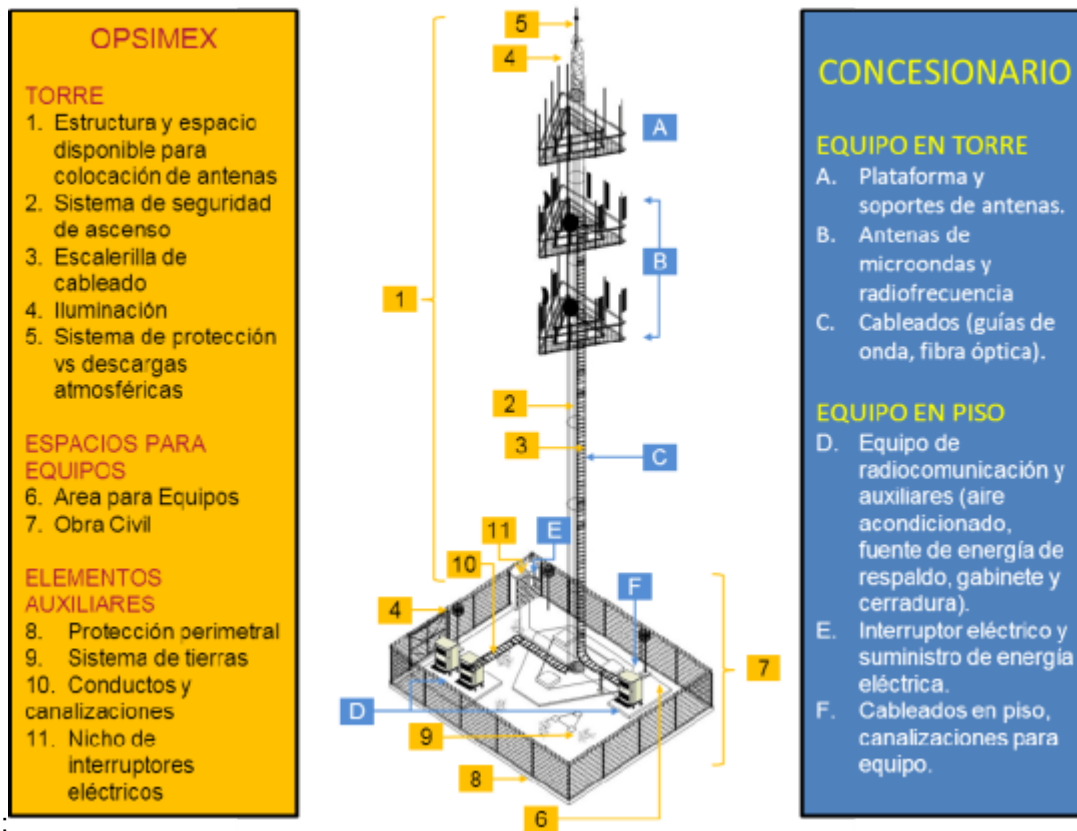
OPSIMEX

TORRE
1. Estructura y espacio disponible para colocación de antenas
2. Sistema de seguridad de ascenso
3. Escalerilla de cableado
4. Iluminación
5. Sistema de protección vs descargas atmosféricas

ESPACIOS PARA EQUIPOS
6. Area para Equipos
7. Obra Civil

ELEMENTOS AUXILIARES
8. Protección perimetral
9. Sistema de tierras
10. Conductos y canalizaciones
11. Nicho de interruptores eléctricos

5
4
A
B
1
2
3
C
11
E
10
F
4
7
D
9
8
6

CONCESIONARIO

EQUIPO EN TORRE
A. Plataforma y soportes de antenas.
B. Antenas de microondas y radiofrecuencia
C. Cableados (guías de onda, fibra óptica).

EQUIPO EN PISO
D. Equipo de radiocomunicación y auxiliares (aire acondicionado, fuente de energía de respaldo, gabinete y cerradura).
E. Interruptor eléctrico y suministro de energía eléctrica.
F. Cableados en piso, canalizaciones para equipo.